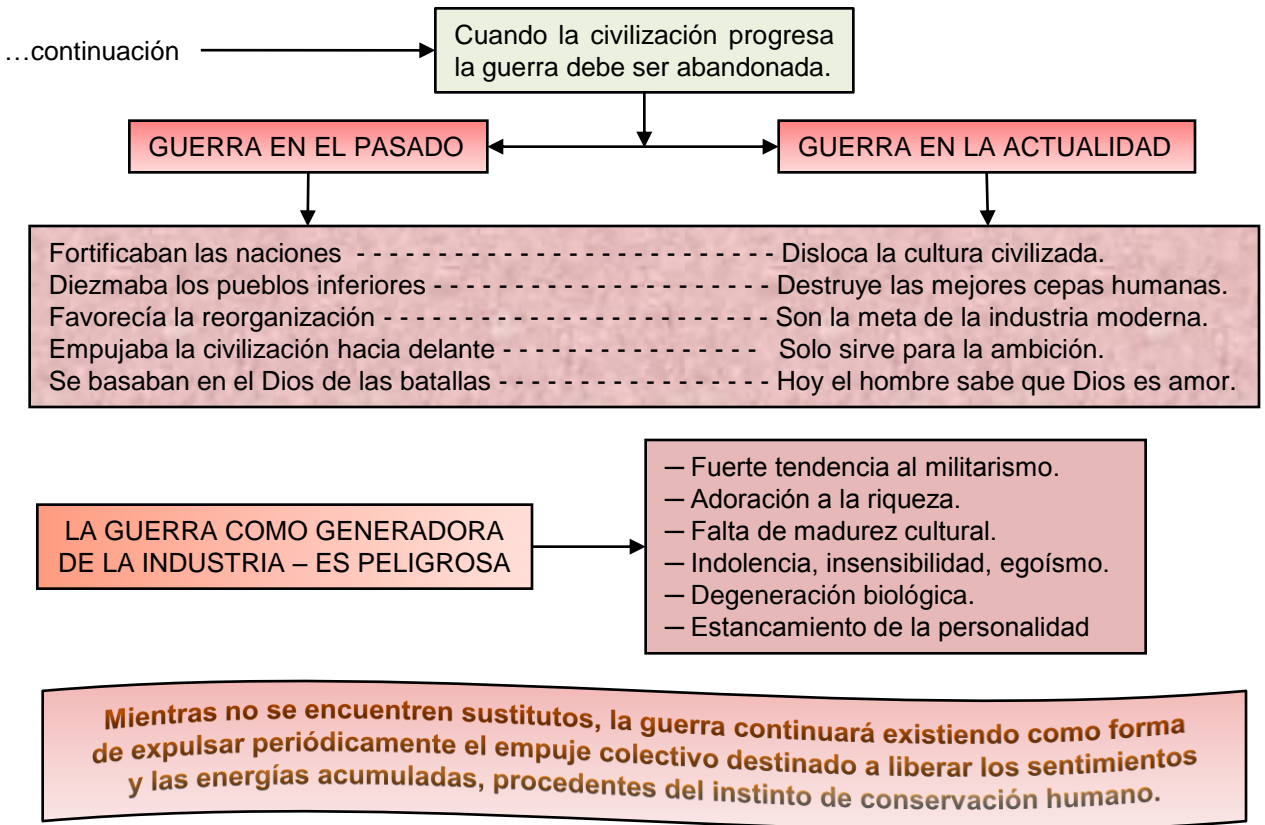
…continuación

Cuando la civilización progresa la guerra debe ser abandonada.

GUERRA EN EL PASADO

GUERRA EN LA ACTUALIDAD

Fortificaban las naciones - - - - - - - - - - - - - - - - - - - - - - - - - - Disloca la cultura civilizada.
Diezmaba los pueblos inferiores - - - - - - - - - - - - - - - - - - - - - Destruye las mejores cepas humanas.
Favorecía la reorganización - - - - - - - - - - - - - - - - - - - - - - - - Son la meta de la industria moderna.
Empujaba la civilización hacia delante - - - - - - - - - - - - - - - - Solo sirve para la ambición.
Se basaban en el Dios de las batallas - - - - - - - - - - - - - - - - - Hoy el hombre sabe que Dios es amor.

LA GUERRA COMO GENERADORA DE LA INDUSTRIA – ES PELIGROSA

― Fuerte tendencia al militarismo.
― Adoración a la riqueza.
― Falta de madurez cultural.
― Indolencia, insensibilidad, egoísmo.
― Degeneración biológica.
― Estancamiento de la personalidad

Mientras no se encuentren sustitutos, la guerra continuará existiendo como forma de expulsar periódicamente el empuje colectivo destinado a liberar los sentimientos y las energías acumuladas, procedentes del instinto de conservación humano.